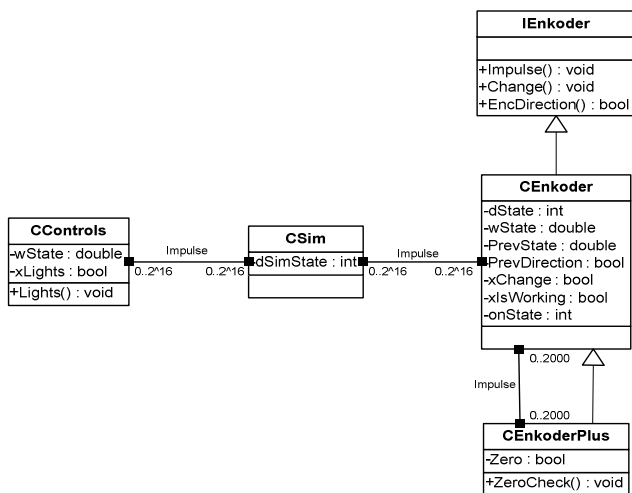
IEnkoder

+Impulse() : void
+Change() : void
+EncDirection() : bool

CControls
-wState : double
-xLights : bool
+Lights() : void

Impulse
0..2^16
0..2^16

CSim
-dSimState : int

Impulse
0..2^16
0..2^16

CEnkoder
-dState : int
-wState : double
-PrevState : double
-PrevDirection : bool
-xChange : bool
-xIsWorking : bool
-onState : int

0..2000
Impulse
0..2000

CEnkoderPlus
-Zero : bool
+ZeroCheck() : void